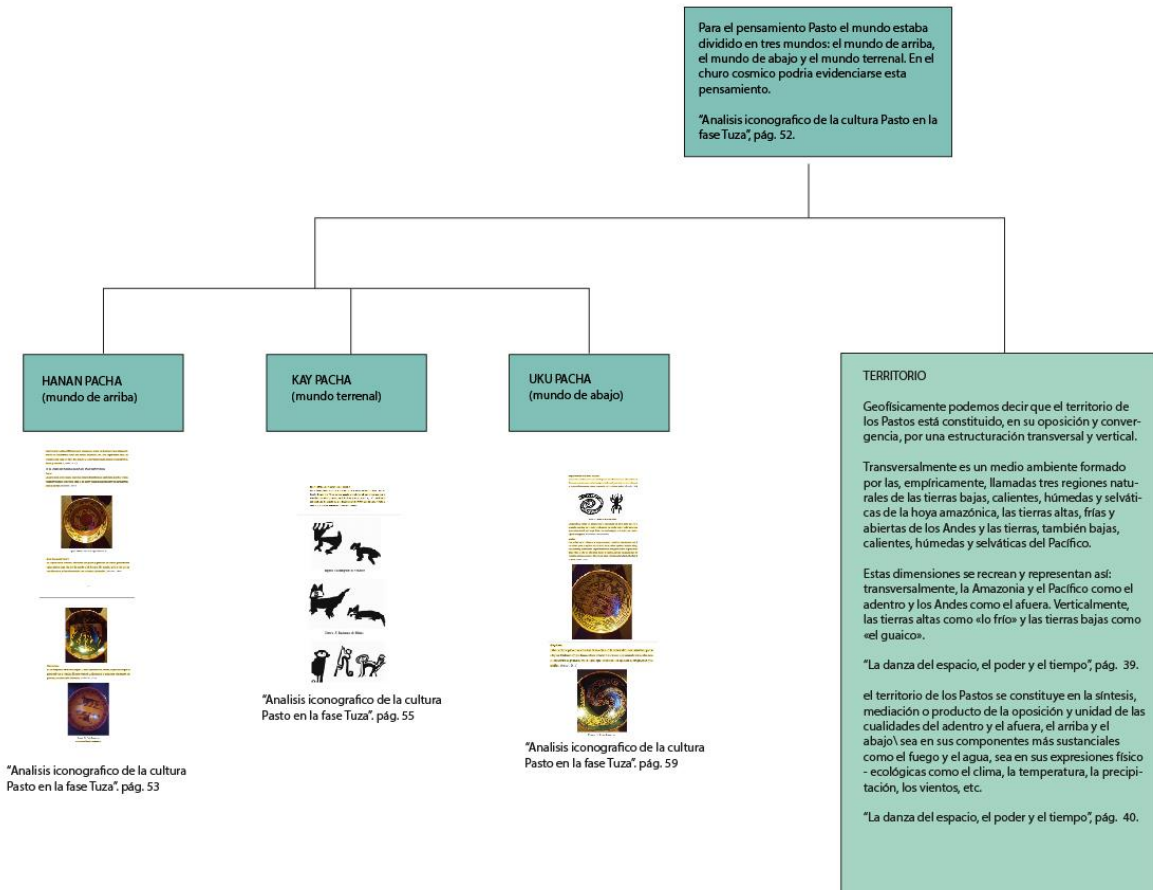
Para el pensamiento Pasto el mundo estaba dividido en tres mundos: el mundo de arriba, el mundo de abajo y el mundo terrenal. En el churo cosmico podria evidenciarse esta pensamiento.

"Analisis iconografico de la cultura Pasto en la fase Tuza", pág. 52.

HANAN PACHA
(mundo de arriba)

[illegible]

"Analisis iconografico de la cultura Pasto en la fase Tuza". pág. 53

KAY PACHA
(mundo terrenal)

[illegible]

"Analisis iconografico de la cultura Pasto en la fase Tuza". pág. 55

UKU PACHA
(mundo de abajo)

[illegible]

"Analisis iconografico de la cultura Pasto en la fase Tuza". pág. 59

TERRITORIO

Geofísicamente podemos decir que el territorio de los Pastos está constituido, en su oposición y convergencia, por una estructuración transversal y vertical.

Transversalmente es un medio ambiente formado por las, empíricamente, llamadas tres regiones naturales de las tierras bajas, calientes, húmedas y selváticas de la hoya amazónica, las tierras altas, frías y abiertas de los Andes y las tierras, también bajas, calientes, húmedas y selváticas del Pacífico.

Estas dimensiones se recrean y representan así: transversalmente, la Amazonia y el Pacífico como el adentro y los Andes como el afuera. Verticalmente, las tierras altas como «lo frío» y las tierras bajas como «el guaico».

"La danza del espacio, el poder y el tiempo", pág. 39.

el territorio de los Pastos se constituye en la síntesis, mediación o producto de la oposición y unidad de las cualidades del adentro y el afuera, el arriba y el abajo\ sea en sus componentes más sustanciales como el fuego y el agua, sea en sus expresiones físico - ecológicas como el clima, la temperatura, la precipitación, los vientos, etc.

"La danza del espacio, el poder y el tiempo", pág. 40.